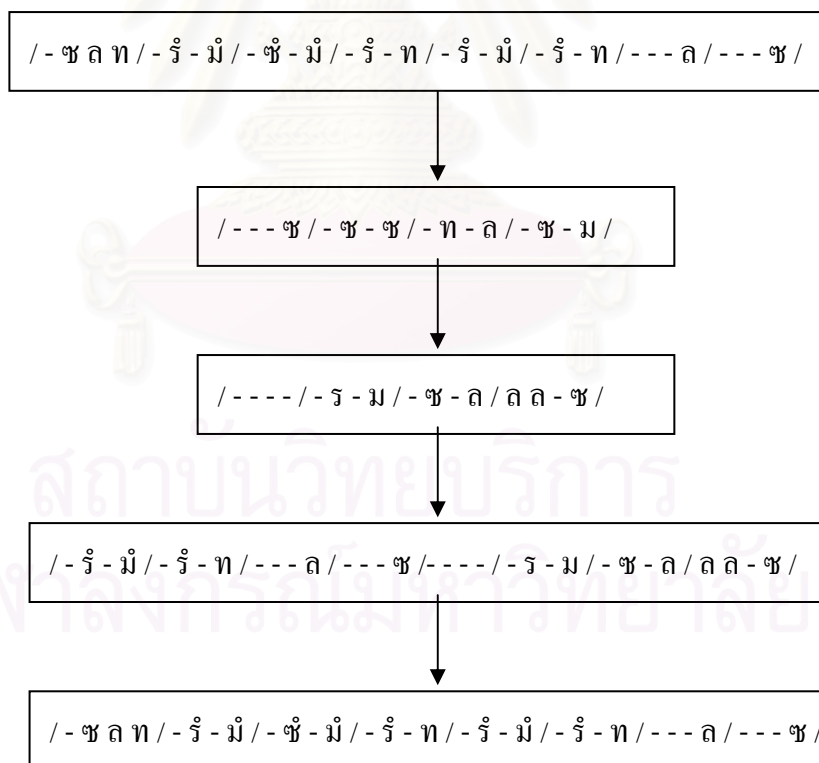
/-ซลท/-รํ-มํ/-ซํ-มํ/-รํ-ท/-รํ-มํ/-รํ-ท/---ล/---ซ/

/---ซ/-ซ-ซ/-ท-ล/-ซ-ม/

/----/-ร-ม/-ซ-ล/ลล-ซ/

/-รํ-มํ/-รํ-ท/---ล/---ซ/----/-ร-ม/-ซ-ล/ลล-ซ/

/-ซลท/-รํ-มํ/-ซํ-มํ/-รํ-ท/-รํ-มํ/-รํ-ท/---ล/---ซ/

สถาบันวิทยบริการ
จุฬาลงกรณ์มหาวิทยาลัย